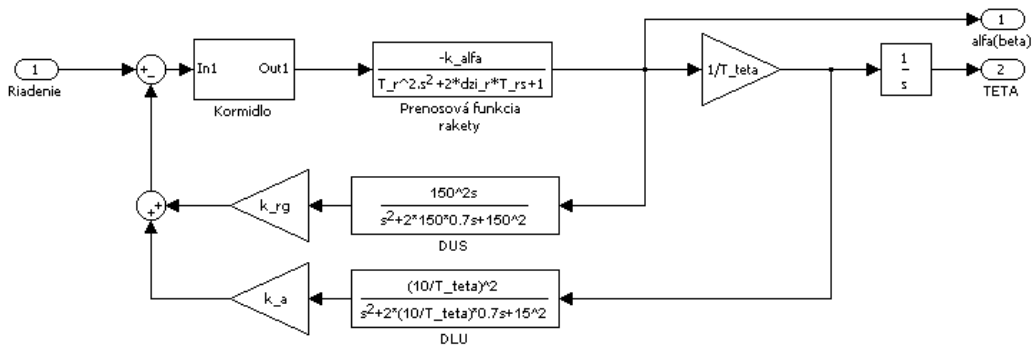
1
Riadenie

+
-

In1 Out1
Kormidlo

-k_alfa
T_r^2.s^2+2*dzi_r*T_rs+1
Prenosová funkcia rakety

1/T_teta

1
alfa(beta)

$\frac{1}{s}$

2
TETA

+
+

k_rg

150^2s
s^2+2*150*0.7s+150^2
DUS

k_a

(10/T_teta)^2
s^2+2*(10/T_teta)*0.7s+15^2
DLU